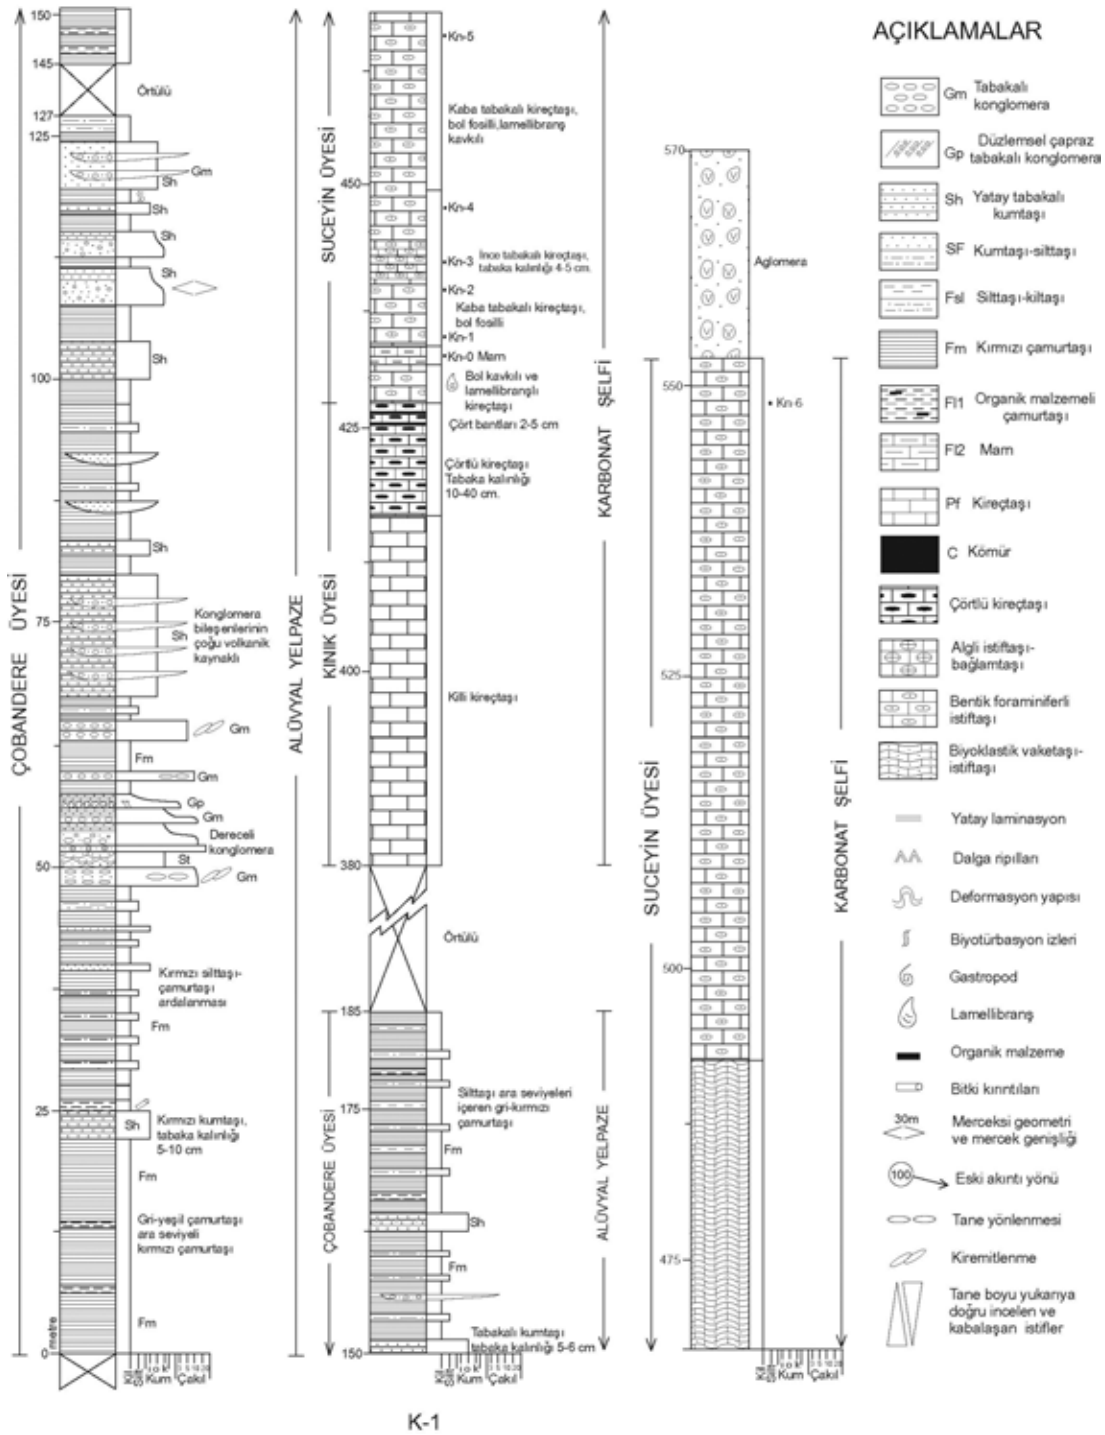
150
145
127
125
Örtülü
Gm
Sh
Sh
Sh
Sh
Sh
100
Sh
75
Konglomera bileşenlerinin çoğu volkanik kaynaklı
Sh
Gm
Fm
Gm
Gp
Gm
Dereceli konglomera
St
50
Gm
Kırmızı silttaşı-çamurtaşı ardalanması
Fm
25
Sh
Kırmızı kumtaşı, tabaka kalınlığı 5-10 cm
Fm
Gri-yeşil çamurtaşı ara seviyeli kırmızı çamurtaşı
Fm
metre
0
Kum Çakıl
ÇOBANDERE ÜYESİ
ALÜVYAL YELPAZE

Kn-5
Kaba tabakalı kireçtaşı, bol fosilli, lamellibranş kavkılı
450
Kn-4
Kn-3 İnce tabakalı kireçtaşı, tabaka kalınlığı 4-5 cm.
Kn-2
Kaba tabakalı kireçtaşı, bol fosilli
Kn-1
Kn-0 Marn
Bol kavkılı ve lamellibranşlı kireçtaşı
425
Çört bantları 2-5 cm
Çörtlü kireçtaşı Tabaka kalınlığı 10-40 cm.
400
Killi kireçtaşı
380
Örtülü
185
175
Silttaşı ara seviyeleri içeren gri-kırmızı çamurtaşı
Fm
Sh
Fm
150
Tabakalı kumtaşı tabaka kalınlığı 5-6 cm
Kum Çakıl
SUCEYİN ÜYESİ
KINIK ÜYESİ
KARBONAT ŞELFİ
ÇOBANDERE ÜYESİ
ALÜVYAL YELPAZE

570
Aglomera
550
Kn-6
525
500
475
Kum Çakıl
SUCEYİN ÜYESİ
KARBONAT ŞELFİ

AÇIKLAMALAR
Gm Tabakalı konglomera
Gp Düzlemsel çapraz tabakalı konglomera
Sh Yatay tabakalı kumtaşı
SF Kumtaşı-silttaşı
Fsl Silttaşı-kiltaşı
Fm Kırmızı çamurtaşı
Fl1 Organik malzemeli çamurtaşı
Fl2 Marn
Pf Kireçtaşı
C Kömür
Çörtlü kireçtaşı
Algli istiftaşı-bağlamtaşı
Bentik foraminiferli istiftaşı
Biyoklastik vaketaşı-istiftaşı
Yatay laminasyon
Dalga ripılları
Deformasyon yapısı
Biyotürbasyon izleri
Gastropod
Lamellibranş
Organik malzeme
Bitki kırıntıları
30m Merceksi geometri ve mercek genişliği
100 Eski akıntı yönü
Tane yönlenmesi
Kiremitlenme
Tane boyu yukarıya doğru incelen ve kabalaşan istifler

K-1